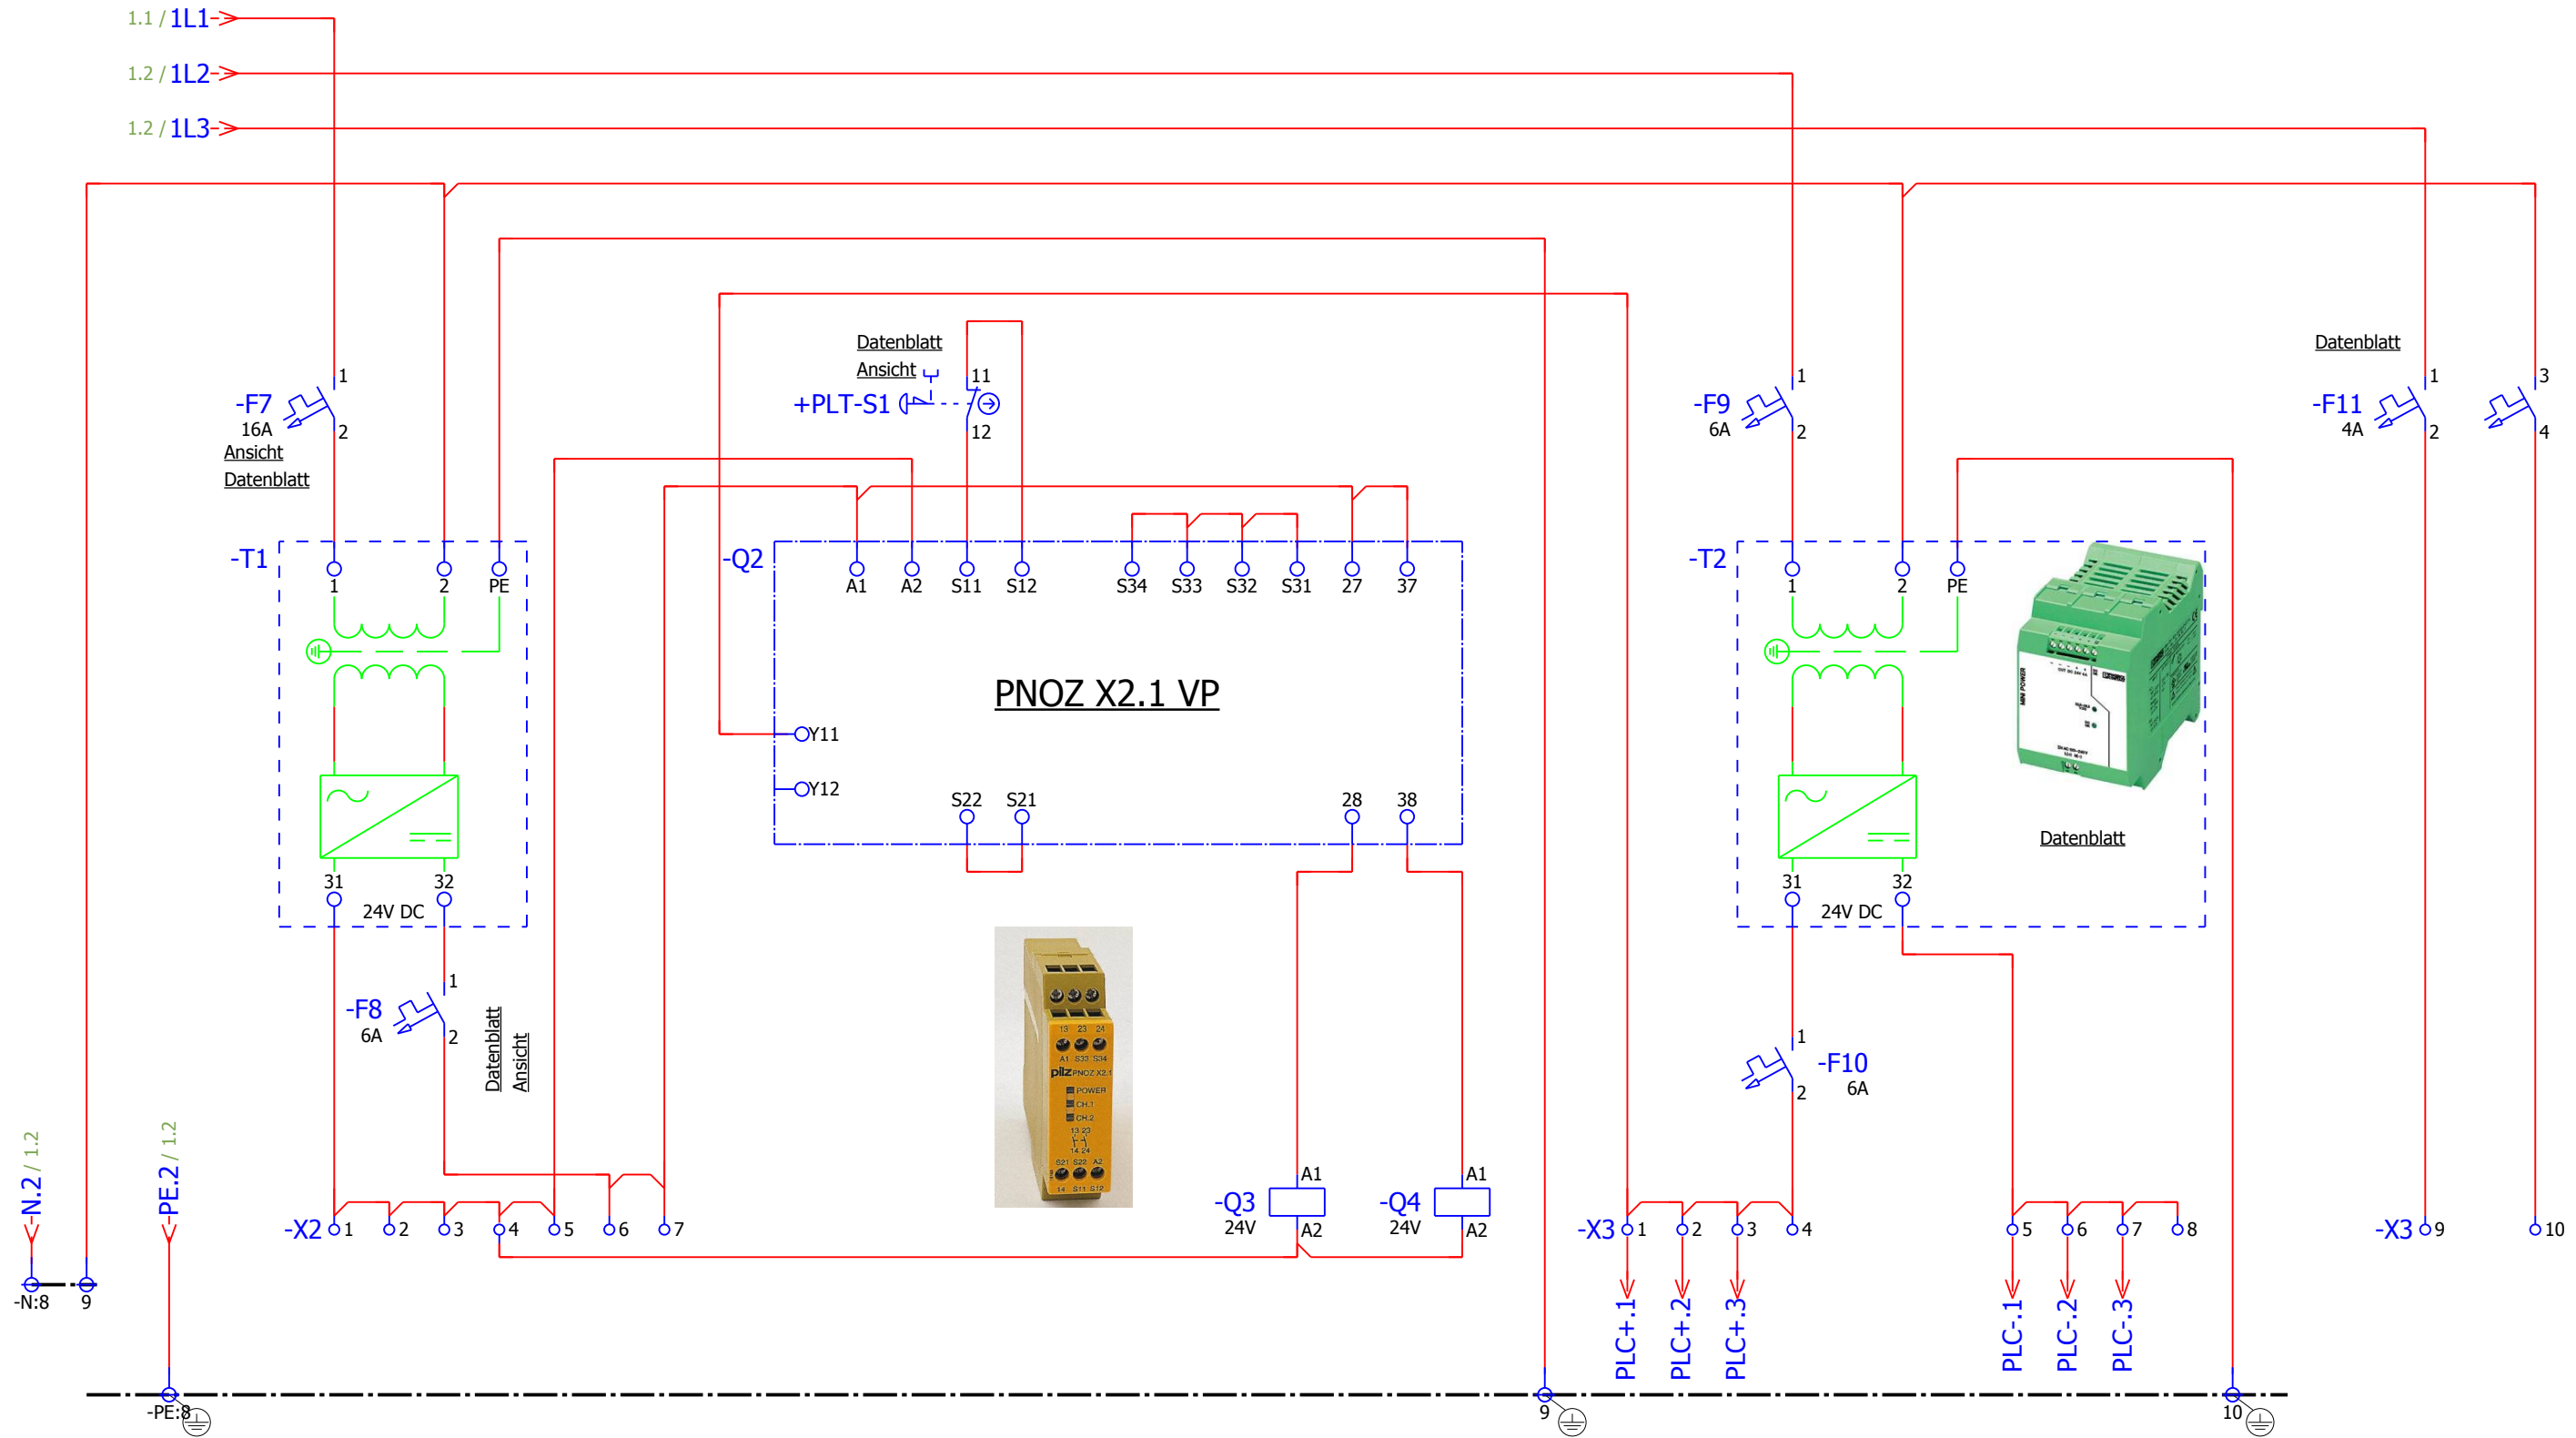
1.1 / 1L1
1.2 / 1L2
1.2 / 1L3

Datenblatt
Ansicht
+PLT-S1
11
12

-F7
16A
Ansicht
Datenblatt
1
2

-F9
6A
1
2

Datenblatt
-F11
4A
1
2
3
4

-T1
1
2
PE
31
32
24V DC

-Q2
A1
A2
S11
S12
S34
S33
S32
S31
27
37
PNOZ X2.1 VP
Y11
Y12
S22
S21
28
38

-T2
1
2
PE
31
32
24V DC
Datenblatt

-F8
6A
1
2
Datenblatt
Ansicht

-F10
6A
1
2

-N.2 / 1.2
-PE.2 / 1.2

-X2 1 2 3 4 5 6 7

-Q3
24V
A1
A2

-Q4
24V
A1
A2

-X3 1 2 3 4 5 6 7 8
-X3 9 10

PLC+.1
PLC+.2
PLC+.3
PLC-.1
PLC-.2
PLC-.3

-N:8
9
-PE:8
9
10